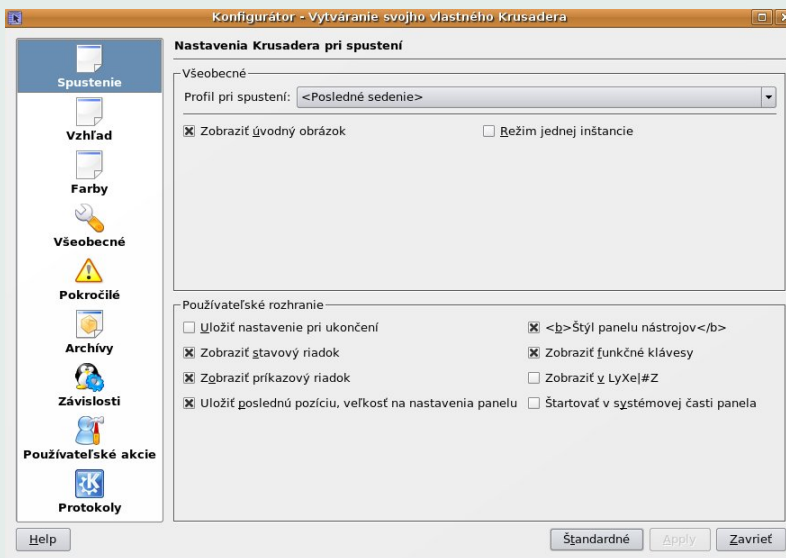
Konfigurátor - Vytváranie svojho vlastného Krusadera

Spustenie
Vzhľad
Farby
Všeobecné
Pokročilé
Archívy
Závislosti
Používateľské akcie
Protokoly

Nastavenia Krusadera pri spustení

Všeobecné
Profil pri spustení: <Posledné sedenie>
Zobraziť úvodný obrázok
Režim jednej inštancie

Používateľské rozhranie
Uložiť nastavenie pri ukončení
<b>Štýl panelu nástrojov</b>
Zobraziť stavový riadok
Zobraziť funkčné klávesy
Zobraziť príkazový riadok
Zobraziť v LyXe|#Z
Uložiť poslednú pozíciu, veľkosť na nastavenia panelu
Štartovať v systémovej časti panela

Help
Štandardné
Apply
Zavrieť